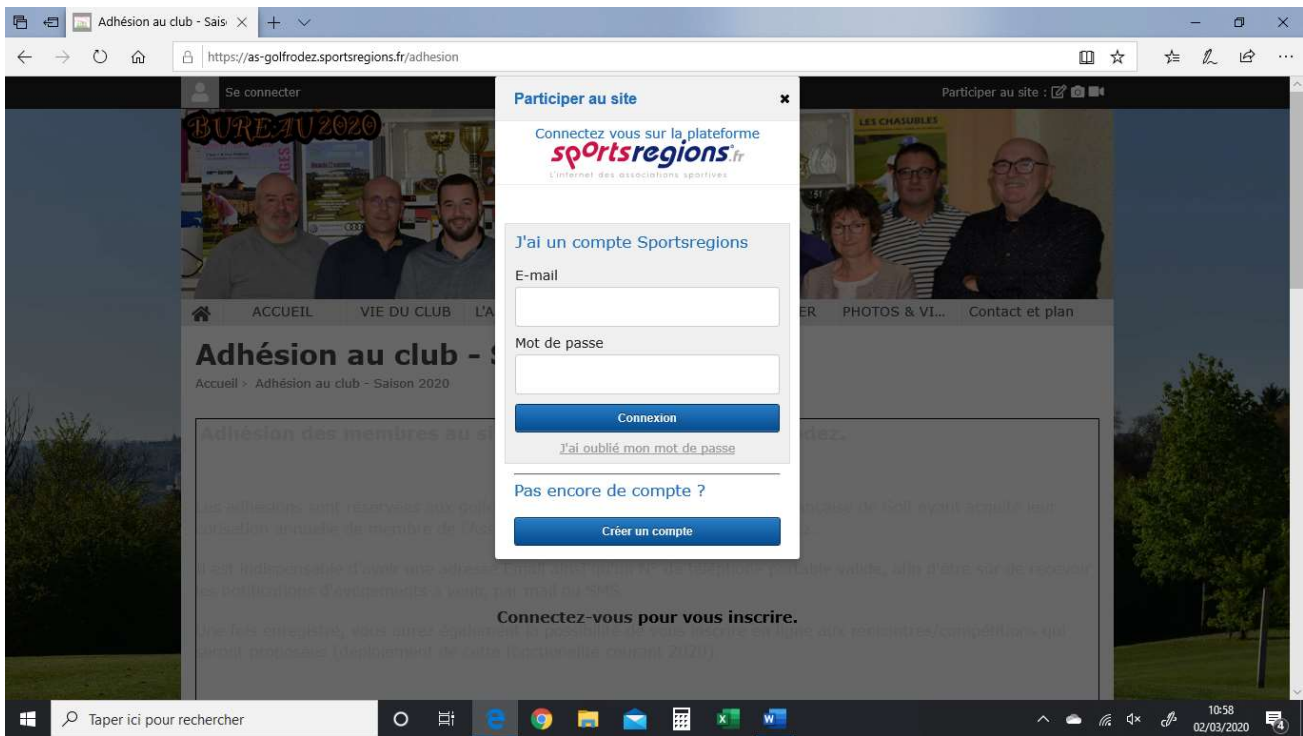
Adhésion au club - Sais ×

https://as-golfrodez.sportsregions.fr/adhesion

Se connecter

Participer au site : 

BUREAU 2020

LES CHASUBLES

ACCUEIL VIE DU CLUB L'A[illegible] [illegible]ER PHOTOS & VI... Contact et plan

Adhésion au club - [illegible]

Accueil > Adhésion au club - Saison 2020

Adhésion des membres au s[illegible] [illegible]odez.

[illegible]

Connectez-vous pour vous inscrire.

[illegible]

Participer au site ×

Connectez vous sur la plateforme
sportsregions.fr
L'internet des associations sportives

J'ai un compte Sportsregions

E-mail

Mot de passe

Connexion

J'ai oublié mon mot de passe

Pas encore de compte ?

Créer un compte

Taper ici pour rechercher

10:58
02/03/2020